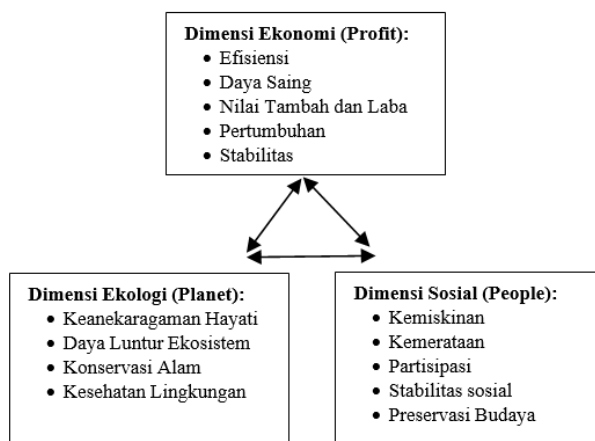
Dimensi Ekonomi (Profit):
- Efisiensi
- Daya Saing
- Nilai Tambah dan Laba
- Pertumbuhan
- Stabilitas

Dimensi Ekologi (Planet):
- Keanekaragaman Hayati
- Daya Luntur Ekosistem
- Konservasi Alam
- Kesehatan Lingkungan

Dimensi Sosial (People):
- Kemiskinan
- Kemerataan
- Partisipasi
- Stabilitas sosial
- Preservasi Budaya